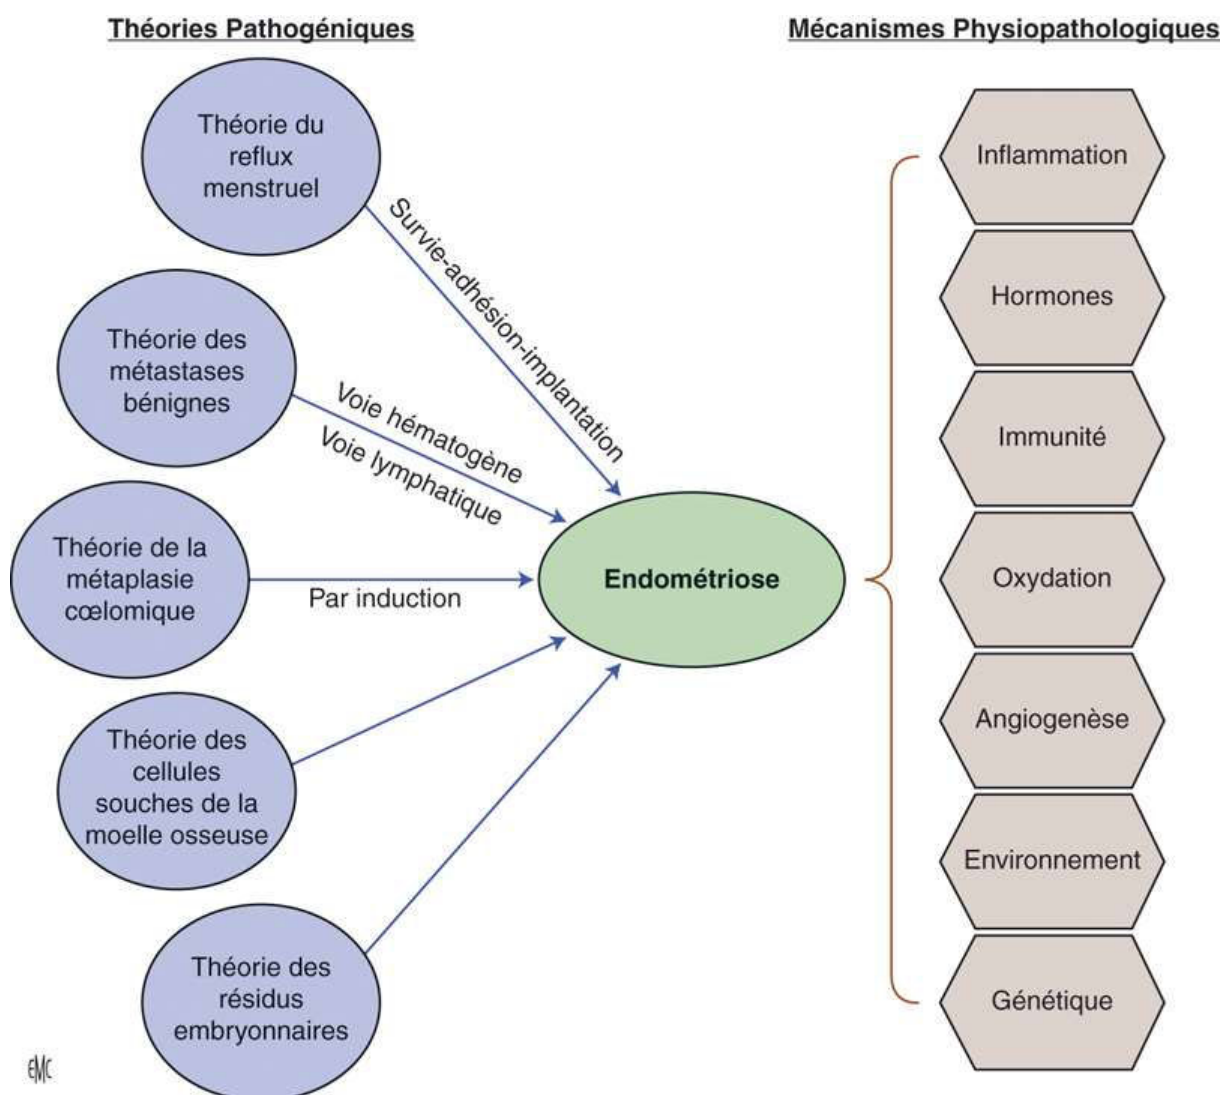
Théories Pathogéniques

Mécanismes Physiopathologiques

Théorie du reflux menstruel

Survie-adhésion-implantation

Théorie des métastases bénignes

Voie hématogène

Voie lymphatique

Théorie de la métaplasie cœlomique

Par induction

Endométriose

Théorie des cellules souches de la moelle osseuse

Théorie des résidus embryonnaires

Inflammation

Hormones

Immunité

Oxydation

Angiogenèse

Environnement

Génétique

EMC